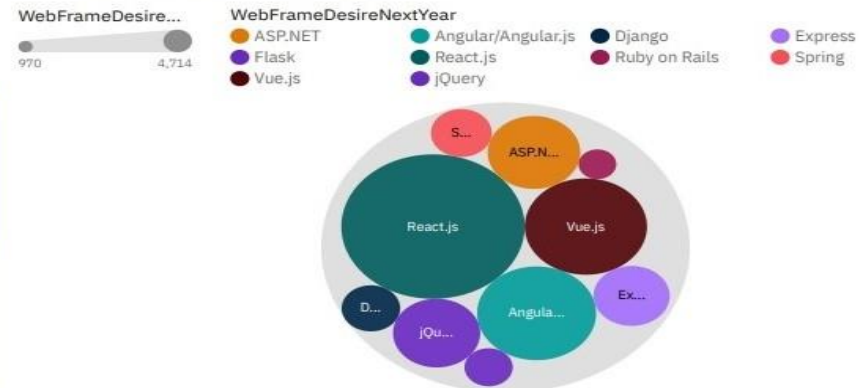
WebFrameDesire...

970 4,714

WebFrameDesireNextYear

ASP.NET
Angular/Angular.js
Django
Express
Flask
React.js
Ruby on Rails
Spring
Vue.js
jQuery

S...
ASP.N...
React.js
Vue.js
Ex...
D...
Angula...
jQu...